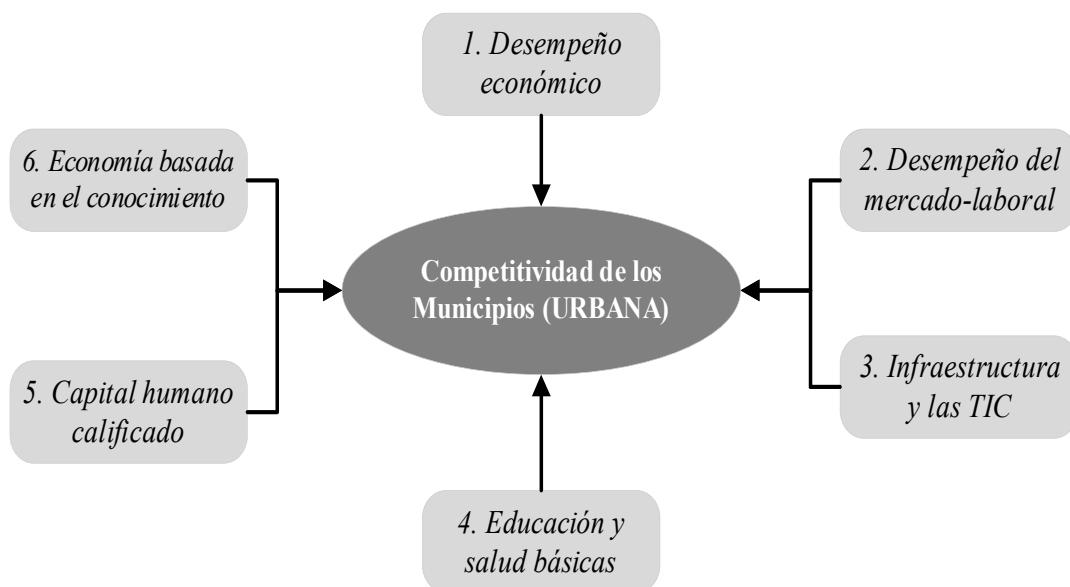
1. Desempeño económico

6. Economía basada en el conocimiento

2. Desempeño del mercado-laboral

Competitividad de los Municipios (URBANA)

5. Capital humano calificado

3. Infraestructura y las TIC

4. Educación y salud básicas